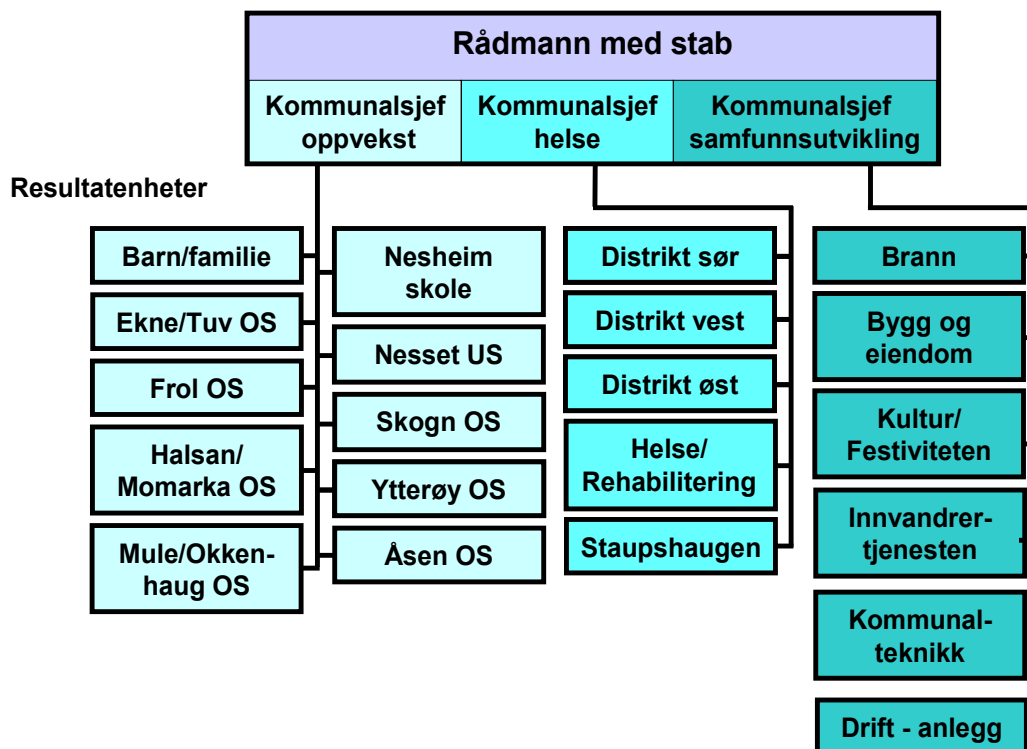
Rådmann med stab

Kommunalsjef oppvekst

Kommunalsjef helse

Kommunalsjef samfunnsutvikling

Resultatenheter

Barn/familie

Ekne/Tuv OS

Frol OS

Halsan/ Momarka OS

Mule/Okkenhaug OS

Nesheim skole

Nesset US

Skogn OS

Ytterøy OS

Åsen OS

Distrikt sør

Distrikt vest

Distrikt øst

Helse/ Rehabilitering

Staupshaugen

Brann

Bygg og eiendom

Kultur/ Festiviteten

Innvandrertjenesten

Kommunalteknikk

Drift - anlegg